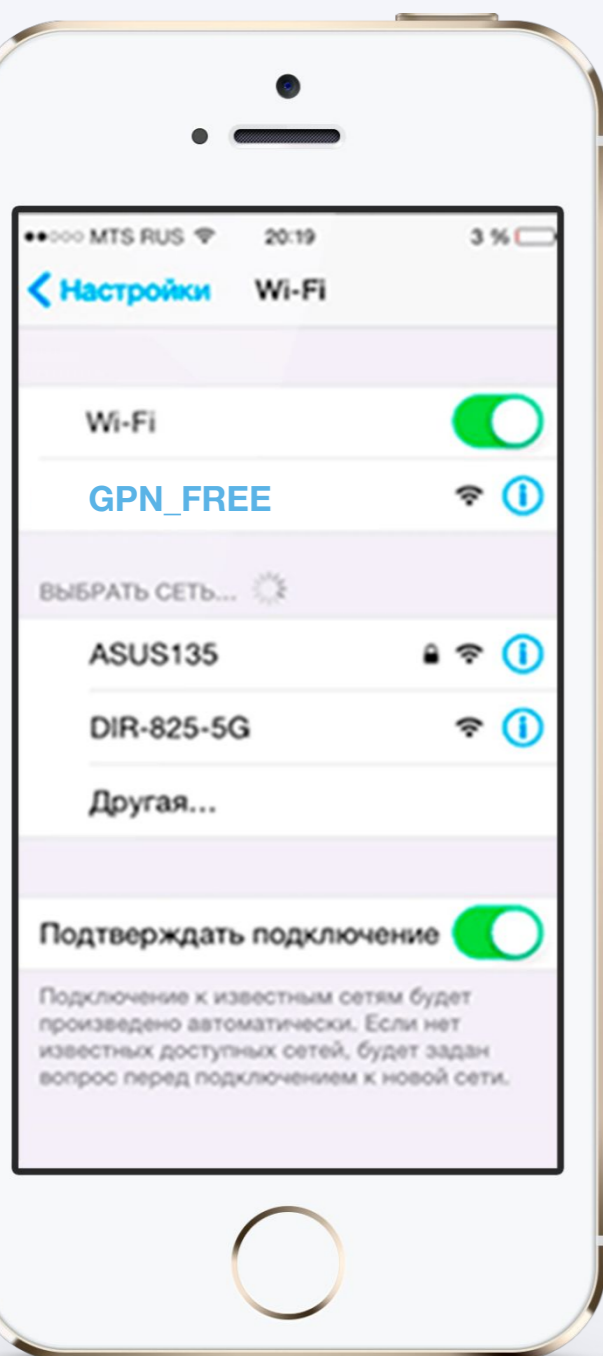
MTS RUS 20:19 3 %

Настройки Wi-Fi

Wi-Fi

GPN_FREE

ВЫБРАТЬ СЕТЬ...

ASUS135

DIR-825-5G

Другая...

Подтверждать подключение

Подключение к известным сетям будет произведено автоматически. Если нет известных доступных сетей, будет задан вопрос перед подключением к новой сети.